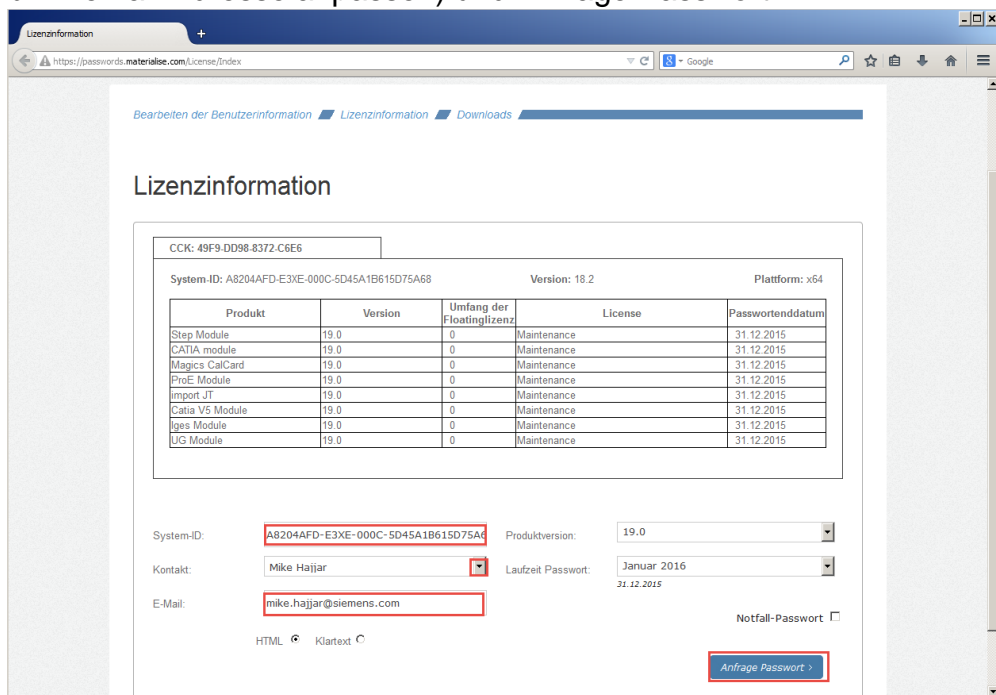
Lizenzinformation
+
https://passwords.materialise.com/License/Index
Google

Bearbeiten der Benutzerinformation
Lizenzinformation
Downloads

Lizenzinformation

CCK: 49F9-DD98-8372-C6E6

System-ID: A8204AFD-E3XE-000C-5D45A1B615D75A68
Version: 18.2
Plattform: x64

| Produkt | Version | Umfang der Floatinglizenz | License | Passwortenddatum |
|---|---|---|---|---|
| Step Module | 19.0 | 0 | Maintenance | 31.12.2015 |
| CATIA module | 19.0 | 0 | Maintenance | 31.12.2015 |
| Magics CalCard | 19.0 | 0 | Maintenance | 31.12.2015 |
| ProE Module | 19.0 | 0 | Maintenance | 31.12.2015 |
| import JT | 19.0 | 0 | Maintenance | 31.12.2015 |
| Catia V5 Module | 19.0 | 0 | Maintenance | 31.12.2015 |
| Iges Module | 19.0 | 0 | Maintenance | 31.12.2015 |
| UG Module | 19.0 | 0 | Maintenance | 31.12.2015 |

System-ID: A8204AFD-E3XE-000C-5D45A1B615D75A6
Produktversion: 19.0
Kontakt: Mike Hajjar
Laufzeit Passwort: Januar 2016
31.12.2015
E-Mail: mike.hajjar@siemens.com
Notfall-Passwort
HTML Klartext
Anfrage Passwort ›